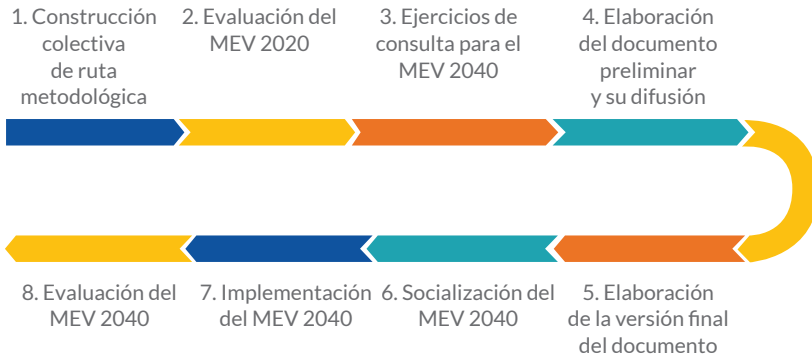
1. Construcción colectiva de ruta metodológica

2. Evaluación del MEV 2020

3. Ejercicios de consulta para el MEV 2040

4. Elaboración del documento preliminar y su difusión

5. Elaboración de la versión final del documento

6. Socialización del MEV 2040

7. Implementación del MEV 2040

8. Evaluación del MEV 2040